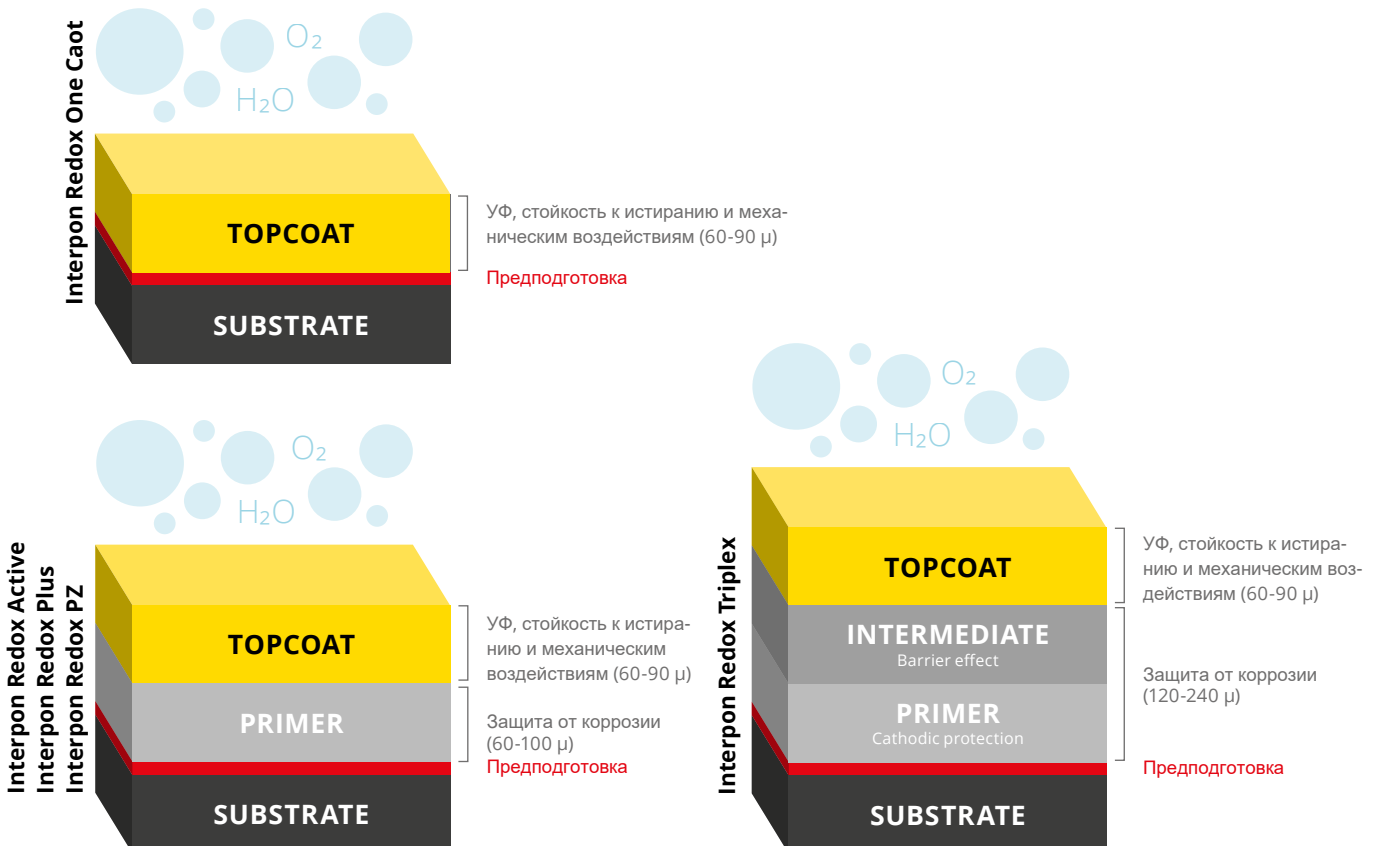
Interpon Redox One Caot

$O_2$
$H_2O$

TOPCOAT
SUBSTRATE

УФ, стойкость к истиранию и механическим воздействиям (60-90 µ)
Предподготовка

Interpon Redox Active
Interpon Redox Plus
Interpon Redox PZ

$O_2$
$H_2O$

TOPCOAT
PRIMER
SUBSTRATE

УФ, стойкость к истиранию и механическим воздействиям (60-90 µ)
Защита от коррозии (60-100 µ)
Предподготовка

Interpon Redox Triplex

$O_2$
$H_2O$

TOPCOAT
INTERMEDIATE
Barrier effect
PRIMER
Cathodic protection
SUBSTRATE

УФ, стойкость к истиранию и механическим воздействиям (60-90 µ)
Защита от коррозии (120-240 µ)
Предподготовка